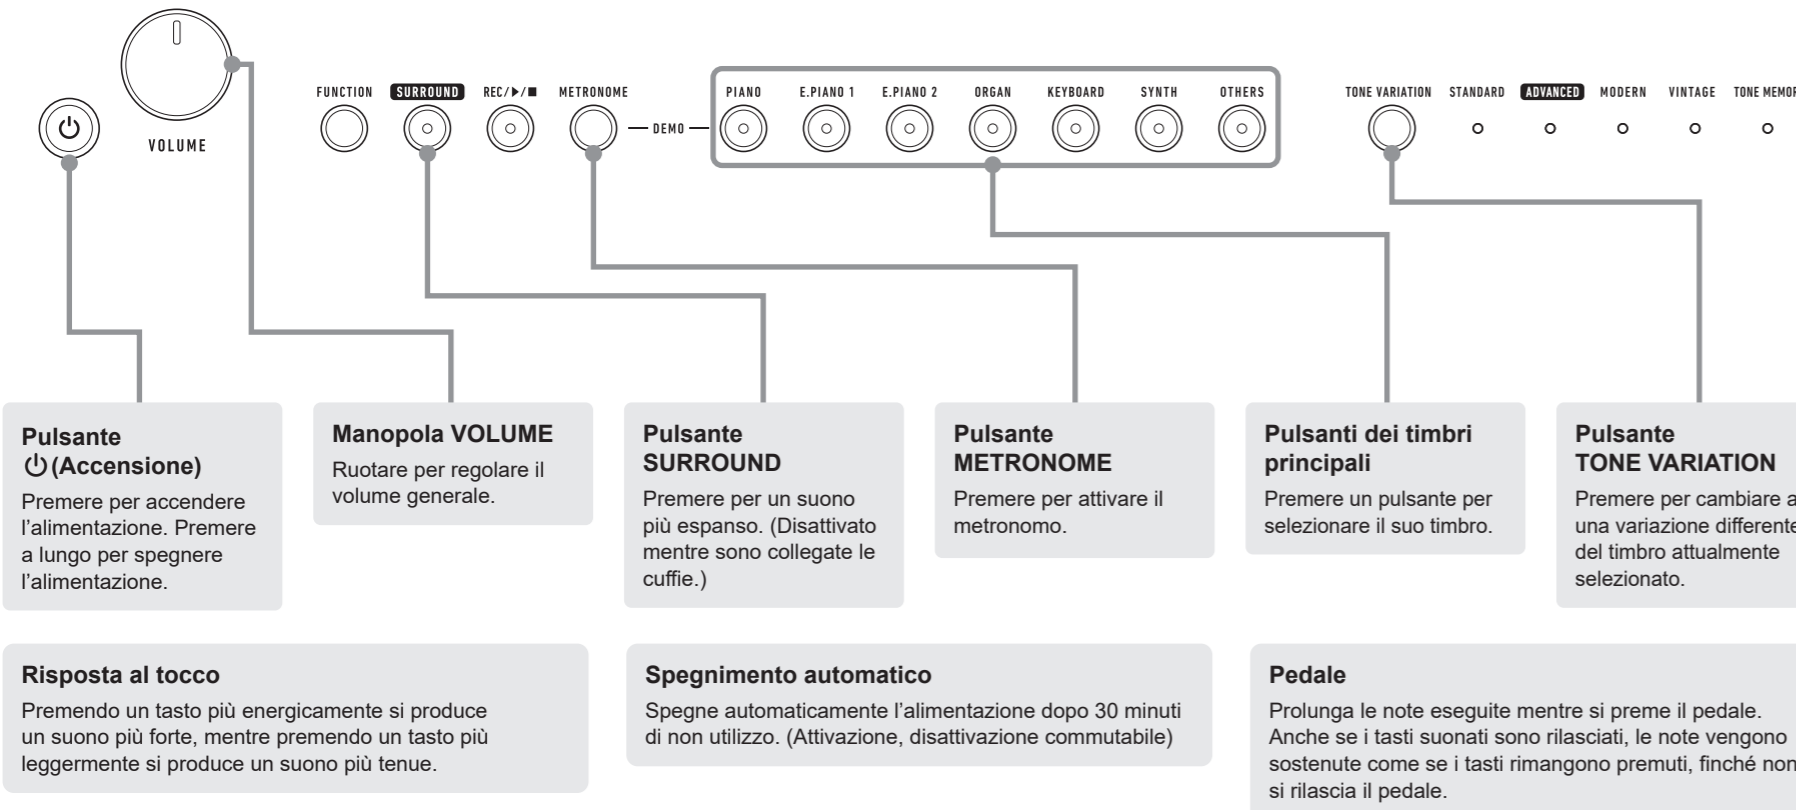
VOLUME

FUNCTION SURROUND REC/▶/■ METRONOME — DEMO — PIANO E.PIANO 1 E.PIANO 2 ORGAN KEYBOARD SYNTH OTHERS

TONE VARIATION STANDARD ADVANCED MODERN VINTAGE TONE MEMOR

**Pulsante ⏻ (Accensione)**
Premere per accendere l'alimentazione. Premere a lungo per spegnere l'alimentazione.

**Manopola VOLUME**
Ruotare per regolare il volume generale.

**Pulsante SURROUND**
Premere per un suono più espanso. (Disattivato mentre sono collegate le cuffie.)

**Pulsante METRONOME**
Premere per attivare il metronomo.

**Pulsanti dei timbri principali**
Premere un pulsante per selezionare il suo timbro.

**Pulsante TONE VARIATION**
Premere per cambiare a una variazione differente del timbro attualmente selezionato.

**Risposta al tocco**
Premendo un tasto più energicamente si produce un suono più forte, mentre premendo un tasto più leggermente si produce un suono più tenue.

**Spegnimento automatico**
Spegne automaticamente l'alimentazione dopo 30 minuti di non utilizzo. (Attivazione, disattivazione commutabile)

**Pedale**
Prolunga le note eseguite mentre si preme il pedale. Anche se i tasti suonati sono rilasciati, le note vengono sostenute come se i tasti rimangono premuti, finché non si rilascia il pedale.